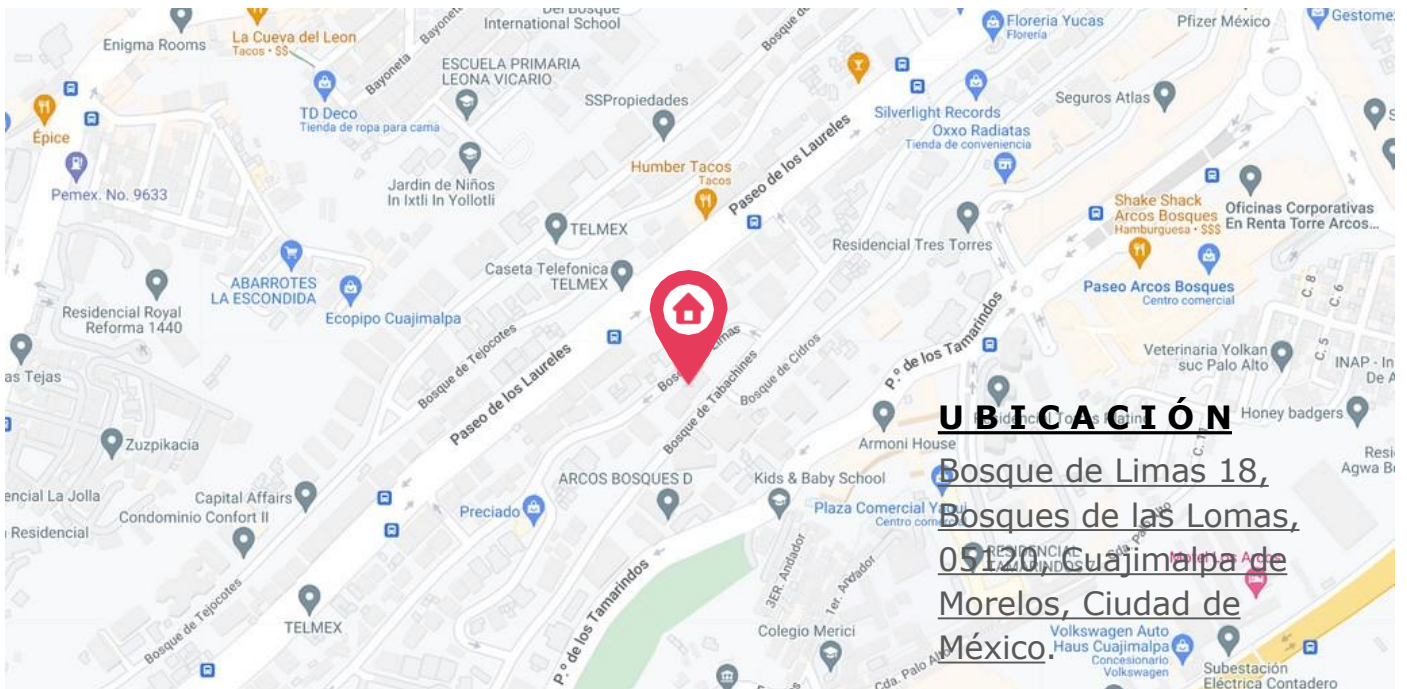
Del Bosque International School
Enigma Rooms
La Cueva del Leon
Tacos • $$
Bayoneta
Floreria Yucas
Florería
Pfizer México
Gestomed
ESCUELA PRIMARIA LEONA VICARIO
TD Deco
Tienda de ropa para cama
Épice
SSPropiedades
Silverlight Records
Seguros Atlas
Oxxo Radiatas
Tienda de conveniencia
Pemex. No. 9633
Jardin de Niños In Ixtli In Yollotli
Humber Tacos
Tacos
Paseo de los Laureles
Shake Shack Arcos Bosques
Hamburguesa • $$$
Oficinas Corporativas En Renta Torre Arcos...
TELMEX
Residencial Tres Torres
ABARROTES LA ESCONDIDA
Caseta Telefonica TELMEX
Paseo Arcos Bosques
Centro comercial
Residencial Royal Reforma 1440
Ecopipo Cuajimalpa
Bosque de Tejocotes
Paseo de los Laureles
Bosque de Limas
Bosque de Tabachines
Bosque de Cidros
P.º de los Tamarindos
Veterinaria Yolkan suc Palo Alto
INAP - In De A
as Tejas
Honey badgers
Zuzpikacia
Armoni House
Resi Agwa Bo
encial La Jolla
Capital Affairs
ARCOS BOSQUES D
Kids & Baby School
Condominio Confort II
Preciado
Plaza Comercial
Centro comer
Residencial
RESIDENCIAL TAMARINDOS
3ER. Andador
1er. Andador
P.º de los Tamarindos
Bosque de Tejocotes
TELMEX
Colegio Merici
Cda. Palo Alto
Volkswagen Auto Haus Cuajimalpa
Concesionario Volkswagen
Subestación Eléctrica Contadero
UBICACIÓN
Bosque de Limas 18, Bosques de las Lomas, 05120, Cuajimalpa de Morelos, Ciudad de México.